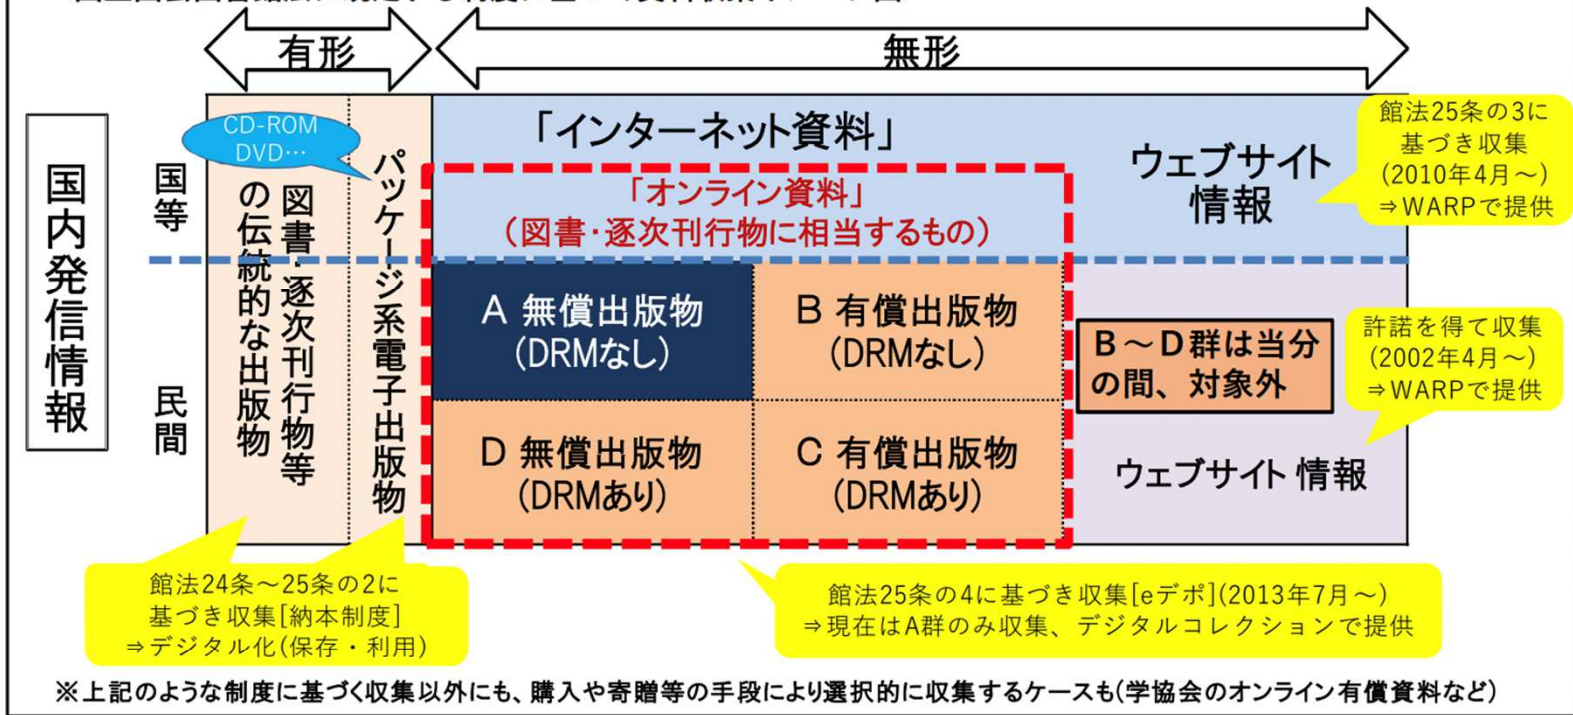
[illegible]

有形

無形

国内発信情報

国等

民間

CD-ROM
DVD…

図書・逐次刊行物等の伝統的な出版物

パッケージ系電子出版物

「インターネット資料」

「オンライン資料」
（図書・逐次刊行物に相当するもの）

ウェブサイト情報

館法25条の3に基づき収集
(2010年4月～)
⇒WARPで提供

A 無償出版物
(DRMなし)

B 有償出版物
(DRMなし)

B～D群は当分の間、対象外

許諾を得て収集
(2002年4月～)
⇒WARPで提供

D 無償出版物
(DRMあり)

C 有償出版物
(DRMあり)

ウェブサイト 情報

館法24条～25条の2に基づき収集[納本制度]
⇒デジタル化(保存・利用)

館法25条の4に基づき収集[eデポ](2013年7月～)
⇒現在はA群のみ収集、デジタルコレクションで提供

※上記のような制度に基づく収集以外にも、購入や寄贈等の手段により選択的に収集するケースも(学協会のオンライン有償資料など)